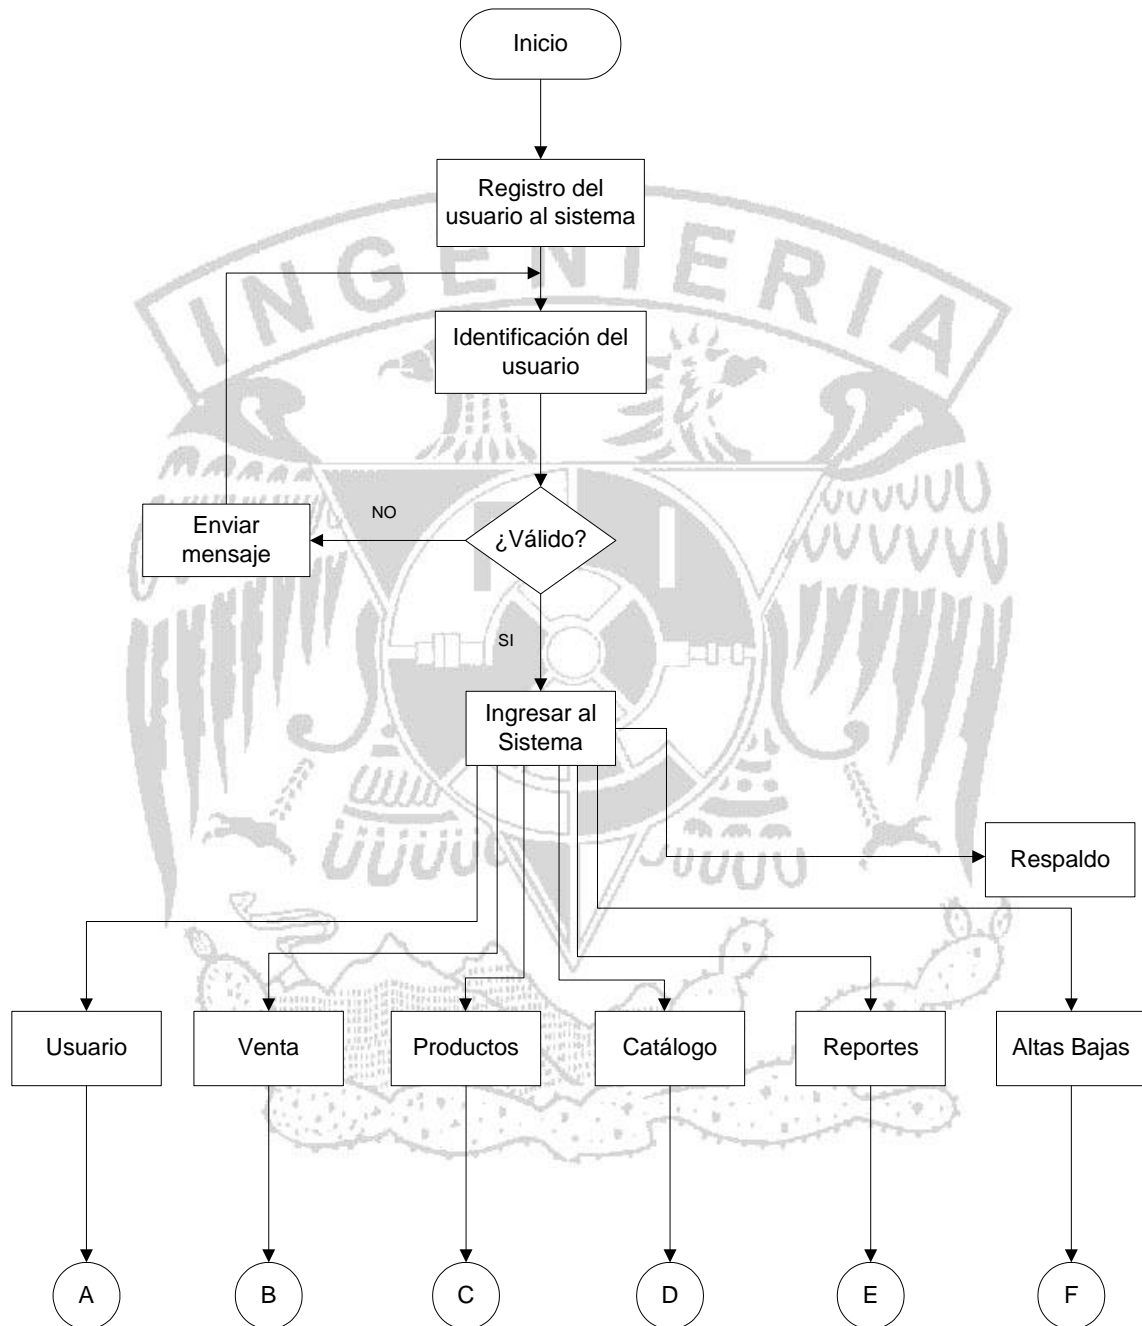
Inicio

Registro del usuario al sistema

INGENIERIA

Identificación del usuario

NO

Enviar mensaje

¿Válido?

SI

Ingresar al Sistema

Respaldo

Usuario

Venta

Productos

Catálogo

Reportes

Altas Bajas

A

B

C

D

E

F